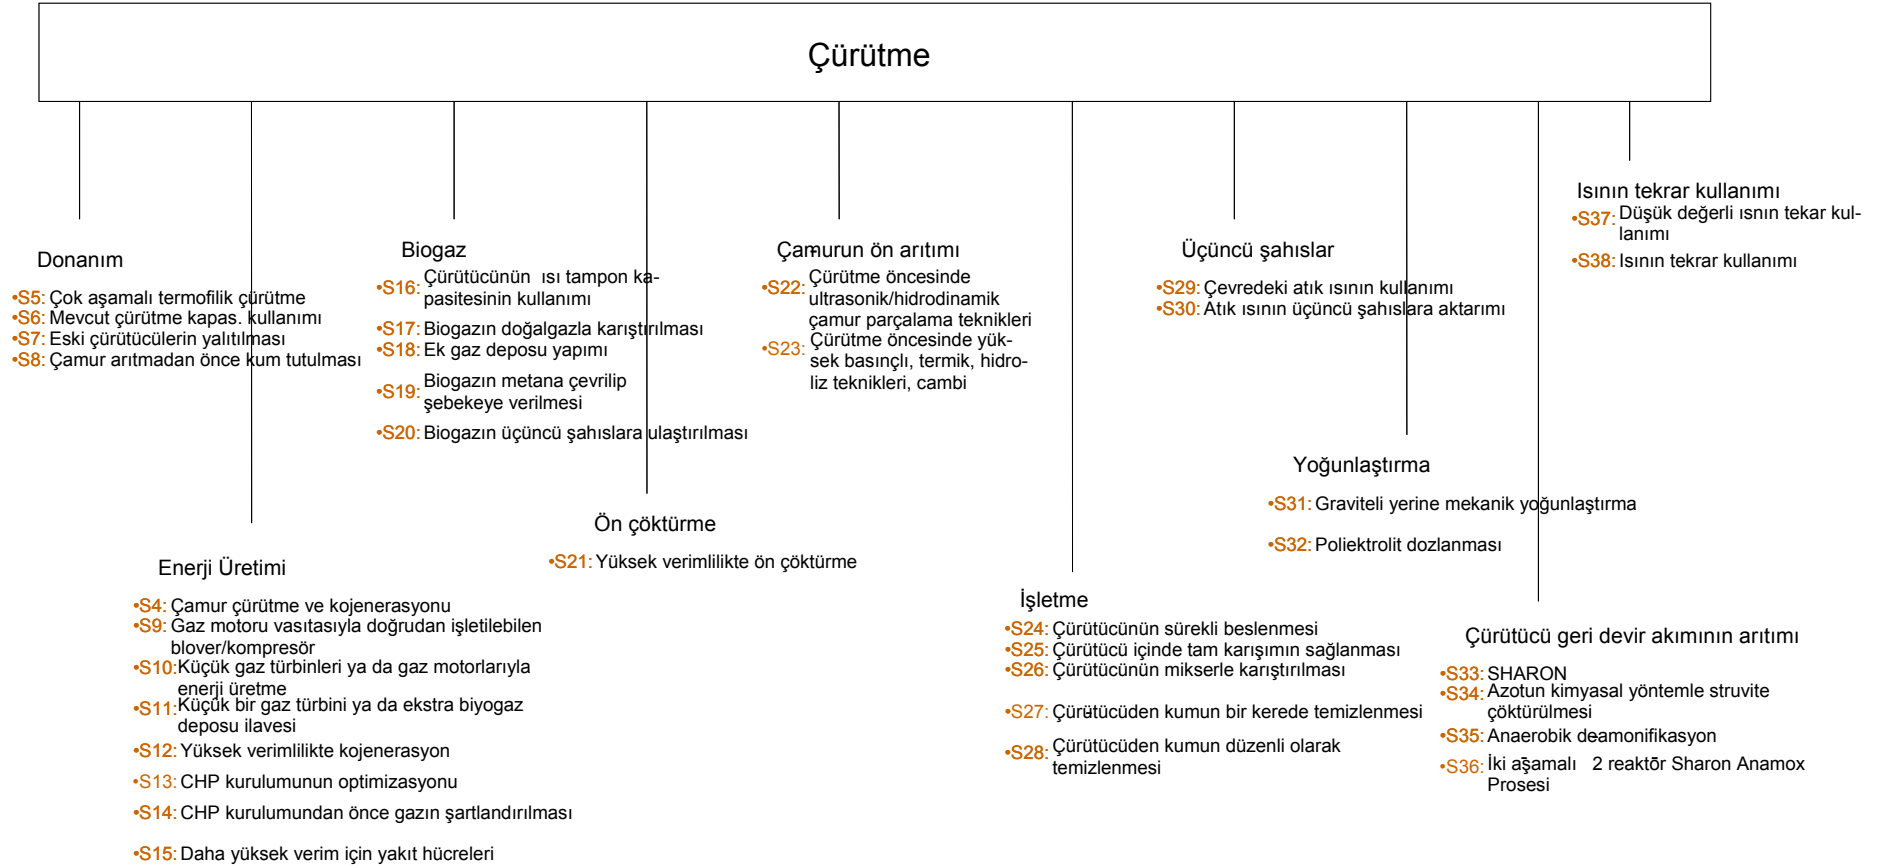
Çürütme

Donanım
•S5: Çok aşamalı termofilik çürütme
•S6: Mevcut çürütme kapas. kullanımı
•S7: Eski çürütücülerin yalıtılması
•S8: Çamur arıtmadan önce kum tutulması

Biogaz
•S16: Çürütücünün ısı tampon kapasitesinin kullanımı
•S17: Biogazın doğalgazla karıştırılması
•S18: Ek gaz deposu yapımı
•S19: Biogazın metana çevrilip şebekeye verilmesi
•S20: Biogazın üçüncü şahıslara ulaştırılması

Çamurun ön arıtımı
•S22: Çürütme öncesinde ultrasonik/hidrodinamik çamur parçalama teknikleri
•S23: Çürütme öncesinde yüksek basınçlı, termik, hidroliz teknikleri, cambi

Üçüncü şahıslar
•S29: Çevredeki atık ısının kullanımı
•S30: Atık ısının üçüncü şahıslara aktarımı

Isının tekrar kullanımı
•S37: Düşük değerli ısnın tekar kullanımı
•S38: Isının tekrar kullanımı

Yoğunlaştırma
•S31: Graviteli yerine mekanik yoğunlaştırma
•S32: Poliektrolit dozlanması

Ön çöktürme
•S21: Yüksek verimlilikte ön çöktürme

Enerji Üretimi
•S4: Çamur çürütme ve kojenerasyonu
•S9: Gaz motoru vasıtasıyla doğrudan işletilebilen blover/kompresör
•S10: Küçük gaz türbinleri ya da gaz motorlarıyla enerji üretme
•S11: Küçük bir gaz türbini ya da ekstra biyogaz deposu ilavesi
•S12: Yüksek verimlilikte kojenerasyon
•S13: CHP kurulumunun optimizasyonu
•S14: CHP kurulumundan önce gazın şartlandırılması
•S15: Daha yüksek verim için yakıt hücreleri

İşletme
•S24: Çürütücünün sürekli beslenmesi
•S25: Çürütücü içinde tam karışımın sağlanması
•S26: Çürütücünün mikserle karıştırılması
•S27: Çürütücüden kumun bir kerede temizlenmesi
•S28: Çürütücüden kumun düzenli olarak temizlenmesi

Çürütücü geri devir akımının arıtımı
•S33: SHARON
•S34: Azotun kimyasal yöntemle struvite çöktürülmesi
•S35: Anaerobik deamonifikasyon
•S36: İki aşamalı 2 reaktör Sharon Anamox Prosesi